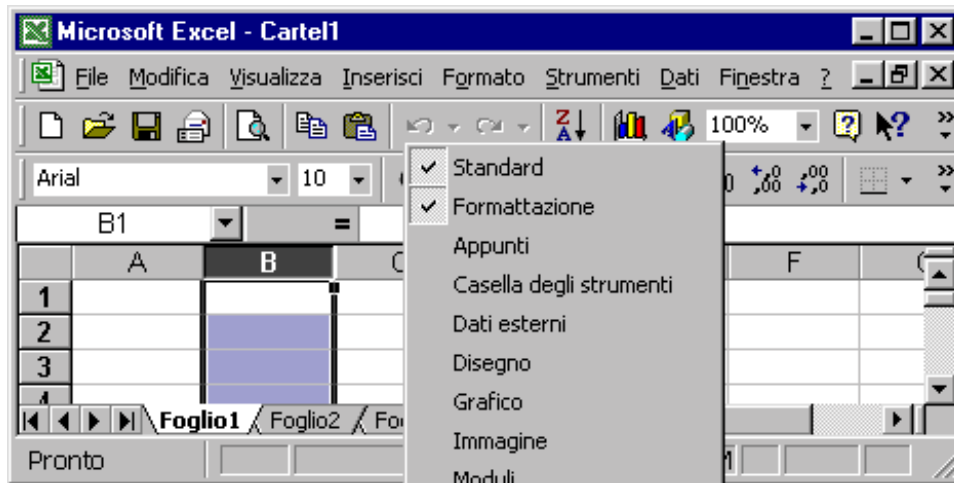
Microsoft Excel - Cartel1

File Modifica Visualizza Inserisci Formato Strumenti Dati Finestra ?

100%

Arial 10

B1 =

A B C F

1
2
3

Foglio1 Foglio2 Fo

Pronto

Standard
Formattazione
Appunti
Casella degli strumenti
Dati esterni
Disegno
Grafico
Immagine
Moduli